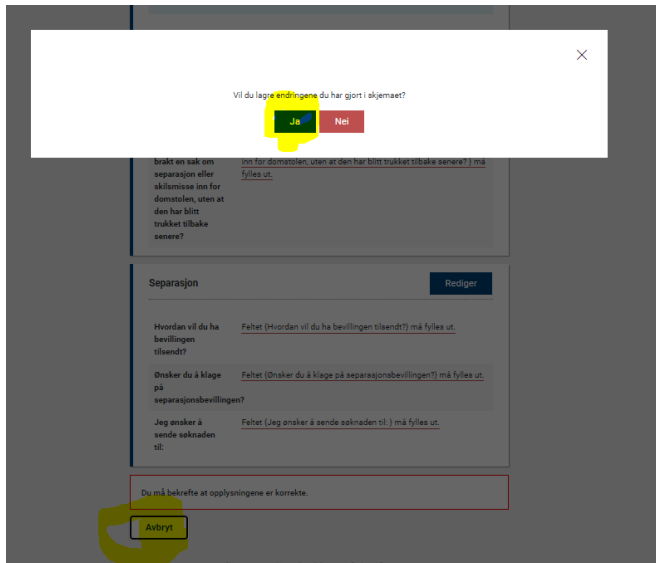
×

Vil du lagre endringene du har gjort i skjemaet?

Ja Nei

brakt en sak om separasjon eller skilsmisse inn for domstolen, uten at den har blitt trukket tilbake senere?

inn for domstolen, uten at den har blitt trukket tilbake senere? ) må fylles ut.

Separasjon

Rediger

Hvordan vil du ha bevillingen tilsendt?

Feltet (Hvordan vil du ha bevillingen tilsendt?) må fylles ut.

Ønsker du å klage på separasjonsbevillingen?

Feltet (Ønsker du å klage på separasjonsbevillingen?) må fylles ut.

Jeg ønsker å sende søknaden til:

Feltet (Jeg ønsker å sende søknaden til: ) må fylles ut.

Du må bekrefte at opplysningene er korrekte.

Avbryt